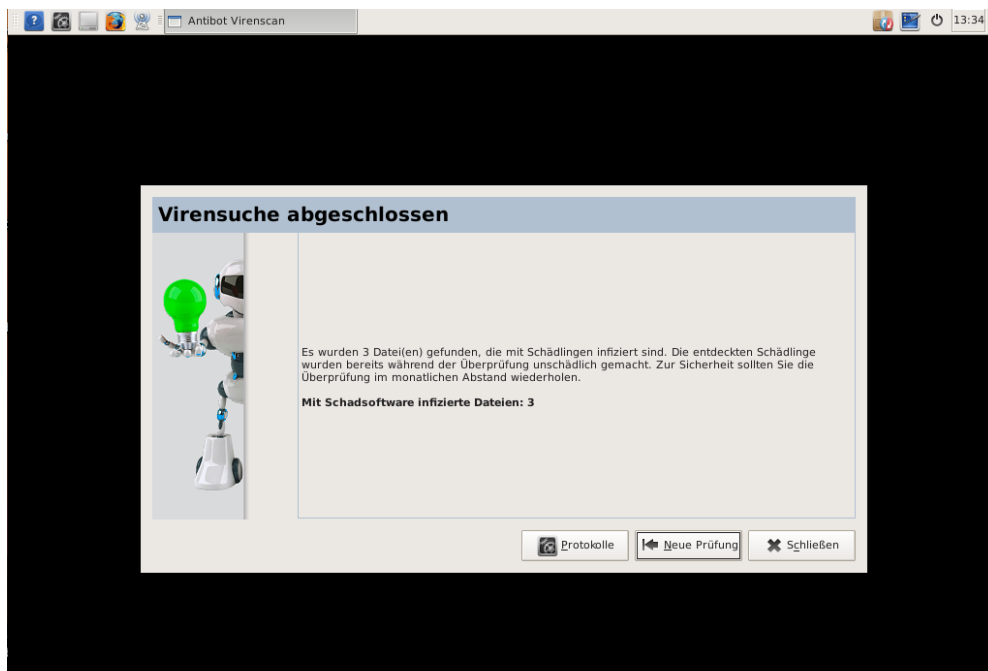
Antibot Virenscan

13:34

Virensuche abgeschlossen

Es wurden 3 Datei(en) gefunden, die mit Schädlingen infiziert sind. Die entdeckten Schädlinge wurden bereits während der Überprüfung unschädlich gemacht. Zur Sicherheit sollten Sie die Überprüfung im monatlichen Abstand wiederholen.

Mit Schadsoftware infizierte Dateien: 3

Protokolle

Neue Prüfung

Schließen